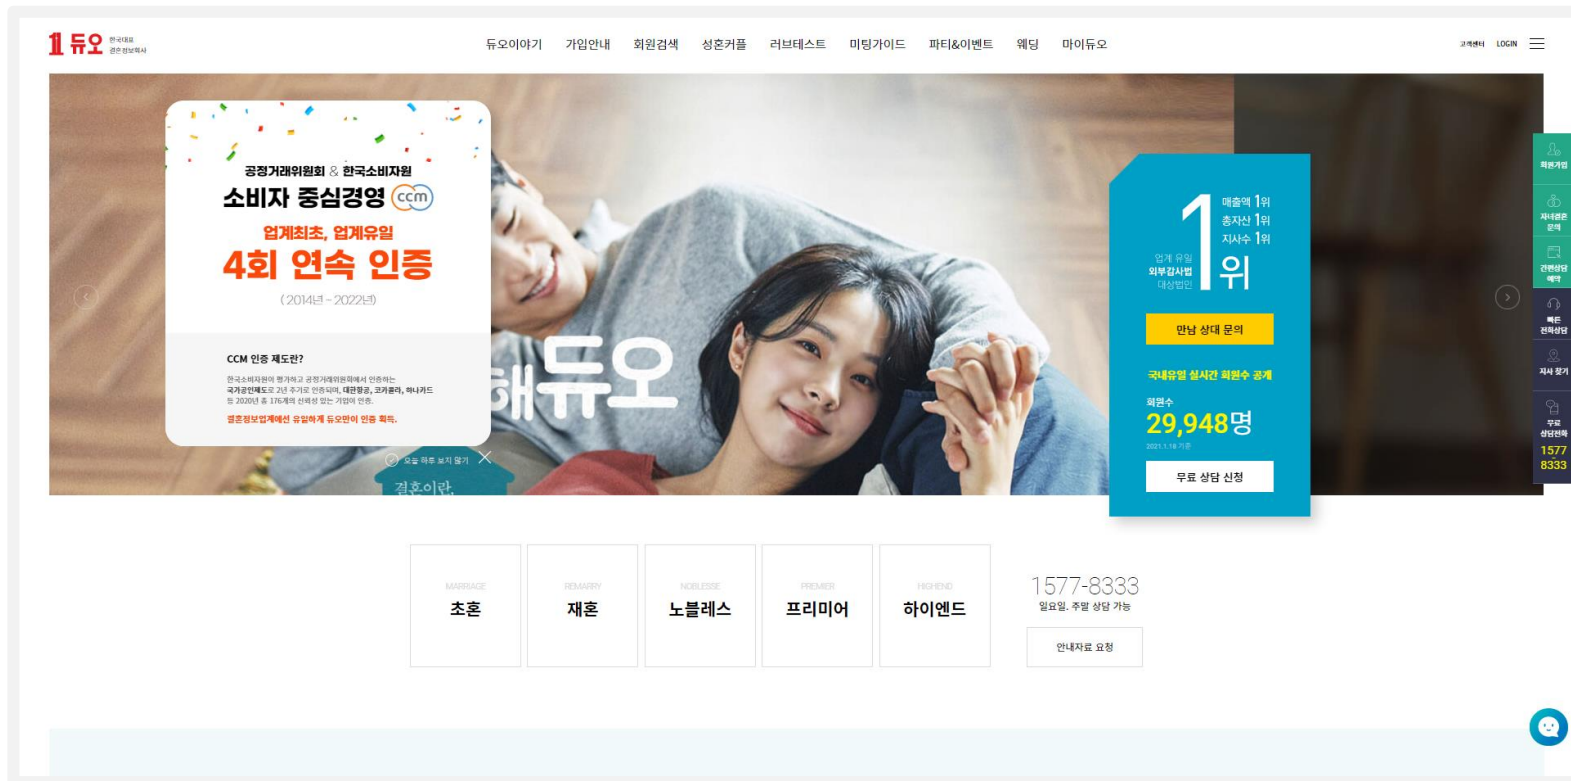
1 듀오 한국대표 결혼정보회사

듀오이야기 가입안내 회원검색 성혼커플 러브테스트 미팅가이드 파티&이벤트 웨딩 마이듀오

고객센터 LOGIN

공정거래위원회 & 한국소비자원
소비자 중심경영 ccm
업계최초, 업계유일
4회 연속 인증
(2014년 ~ 2022년)

CCM 인증 제도란?
한국소비자원이 평가하고 공정거래위원회에서 인증하는 국가공인제도로 2년 주기로 인증되며, 대한항공, 코카콜라, 하나카드 등 2020년 총 176개의 신뢰성 있는 기업의 인증.
결혼정보업계에선 유일하게 듀오만이 인증 획득.

오늘 하루 보지 않기

결혼이란

해듀오

업계 유일 외부감사법 대상법인
1위
매출액 1위
총자산 1위
지사수 1위

만남 상담 문의

국내유일 실시간 회원수 공개
회원수
29,948명
2021.1.18 기준

무료 상담 신청

회원가입
재혼 문의
간편상담 예약
빠른 전화상담
지사 찾기
무료 상담전화
1577 8333

MARRIAGE
초혼

REMARRY
재혼

NOBLESSE
노블레스

PREMIER
프리미어

HIGHEND
하이엔드

1577-8333
일요일, 주말 상담 가능

안내자료 요청